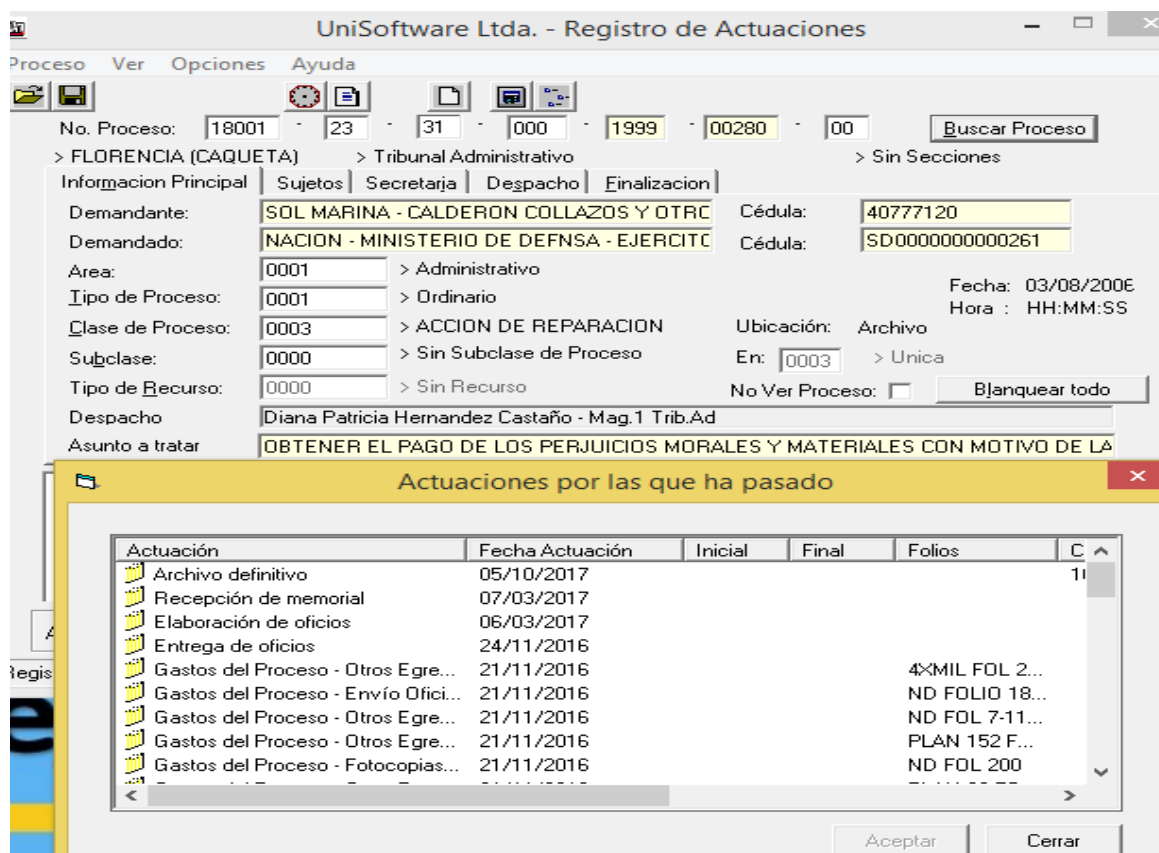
UniSoftware Ltda. - Registro de Actuaciones

Proceso Ver Opciones Ayuda

No. Proceso: 18001 - 23 - 31 - 000 - 1999 - 00280 - 00 Buscar Proceso

> FLORENCIA (CAQUETA) > Tribunal Administrativo > Sin Secciones

Informacion Principal | Sujetos | Secretaria | Despacho | Finalizacion

Demandante: SOL MARINA - CALDERON COLLAZOS Y OTRC Cédula: 40777120

Demandado: NACION - MINISTERIO DE DEFNSA - EJERCITC Cédula: SD0000000000261

Area: 0001 > Administrativo

Tipo de Proceso: 0001 > Ordinario

Fecha: 03/08/2006
Hora : HH:MM:SS

Clase de Proceso: 0003 > ACCION DE REPARACION Ubicación: Archivo

Subclase: 0000 > Sin Subclase de Proceso En: 0003 > Unica

Tipo de Recurso: 0000 > Sin Recurso No Ver Proceso: Blanquear todo

Despacho Diana Patricia Hernandez Castaño - Mag.1 Trib.Ad

Asunto a tratar OBTENER EL PAGO DE LOS PERJUICIOS MORALES Y MATERIALES CON MOTIVO DE LA

A
Regis

Actuaciones por las que ha pasado

| Actuación | Fecha Actuación | Inicial | Final | Folios | C |
|---|---|---|---|---|---|
| Archivo definitivo | 05/10/2017 | | | | 1 |
| Recepción de memorial | 07/03/2017 | | | | |
| Elaboración de oficios | 06/03/2017 | | | | |
| Entrega de oficios | 24/11/2016 | | | | |
| Gastos del Proceso - Otros Egre... | 21/11/2016 | | | 4XMIL FOL 2... | |
| Gastos del Proceso - Envío Ofici... | 21/11/2016 | | | ND FOLIO 18... | |
| Gastos del Proceso - Otros Egre... | 21/11/2016 | | | ND FOL 7-11... | |
| Gastos del Proceso - Otros Egre... | 21/11/2016 | | | PLAN 152 F... | |
| Gastos del Proceso - Fotocopias... | 21/11/2016 | | | ND FOL 200 | |

Aceptar Cerrar